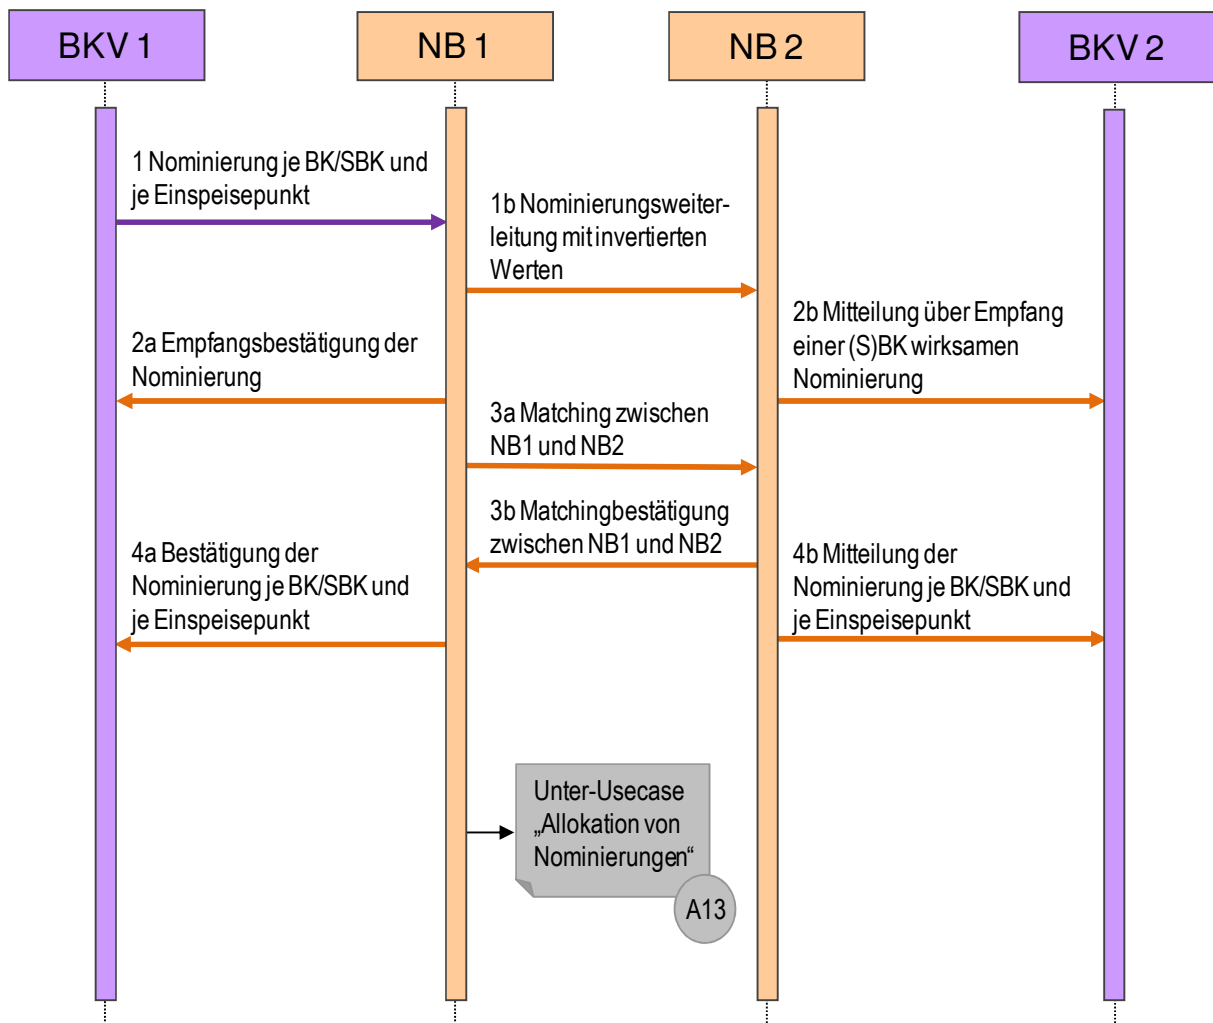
BKV 1

NB 1

NB 2

BKV 2

1 Nominierung je BK/SBK und je Einspeisepunkt

1b Nominierungsweiterleitung mit invertierten Werten

2b Mitteilung über Empfang einer (S)BK wirksamen Nominierung

2a Empfangsbestätigung der Nominierung

3a Matching zwischen NB1 und NB2

3b Matchingbestätigung zwischen NB1 und NB2

4a Bestätigung der Nominierung je BK/SBK und je Einspeisepunkt

4b Mitteilung der Nominierung je BK/SBK und je Einspeisepunkt

Unter-Usecase „Allokation von Nominierungen“

A13